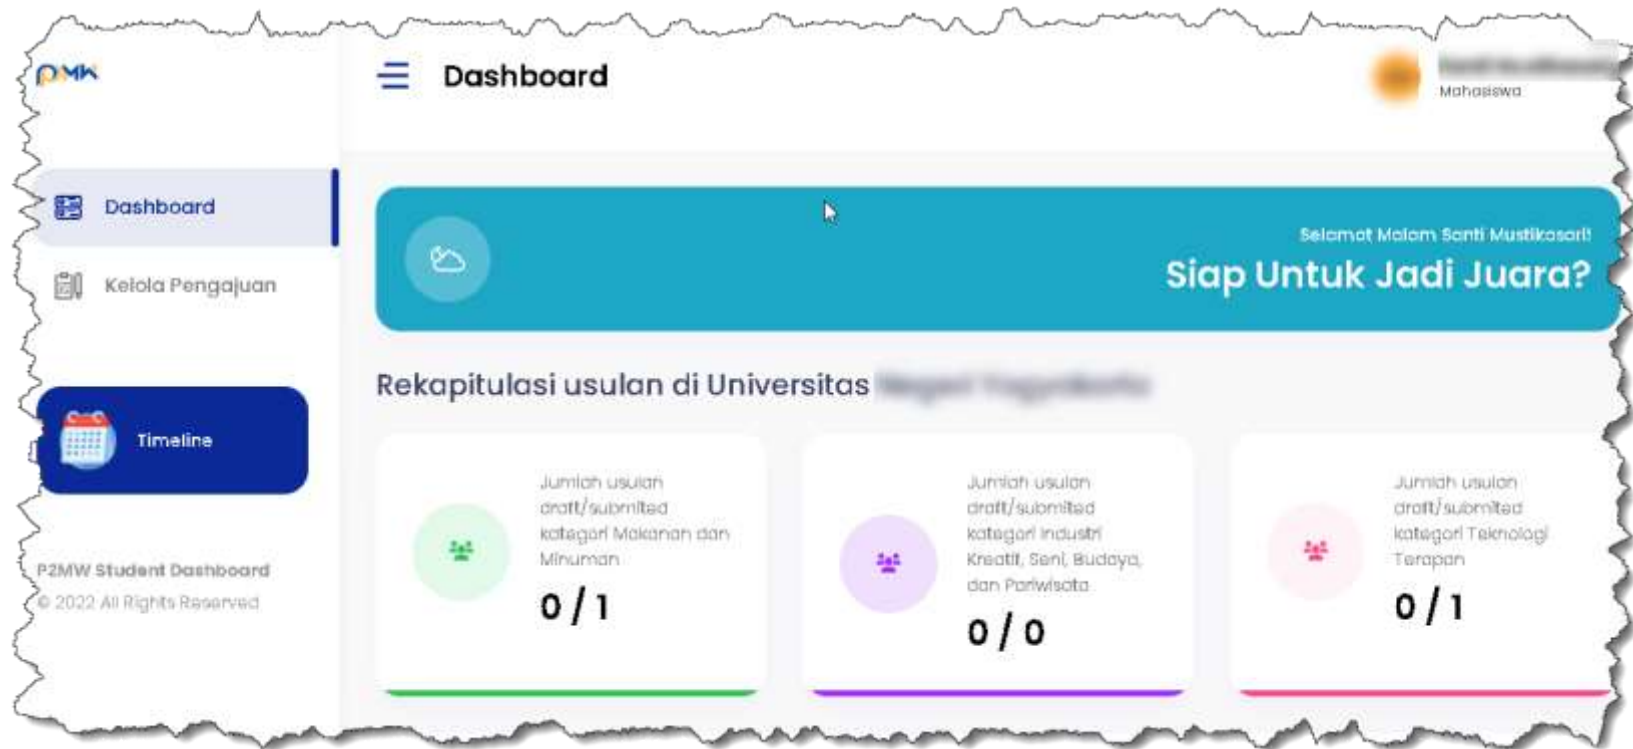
PMW

Dashboard

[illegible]
Mahasiswa

Dashboard

Kelola Pengajuan

Timeline

P2MW Student Dashboard
© 2022 All Rights Reserved

Selamat Malam Santi Mustikasari!
Siap Untuk Jadi Juara?

Rekapitulasi usulan di Universitas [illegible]

Jumlah usulan draft/submitted kategori Makanan dan Minuman
0 / 1

Jumlah usulan draft/submitted kategori Industri Kreatif, Seni, Budaya, dan Pariwisata
0 / 0

Jumlah usulan draft/submitted kategori Teknologi Terapan
0 / 1